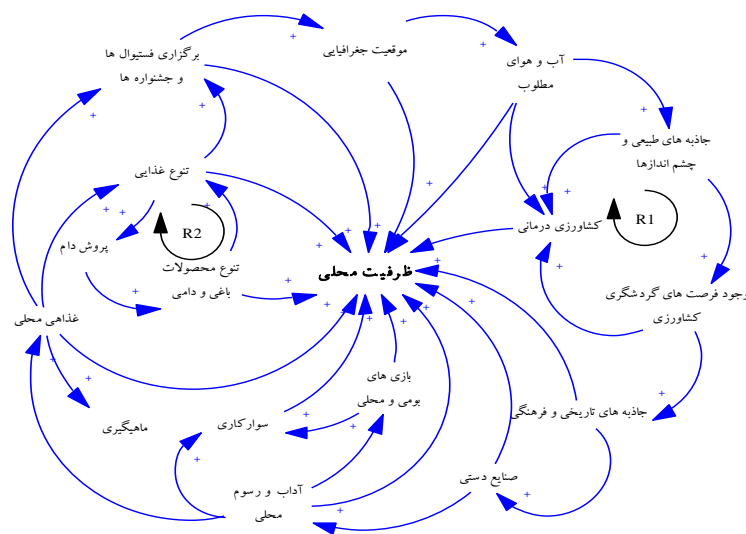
برگزاری فستیوال ها
و جشنواره ها

موقعیت جغرافیایی

آب و هوای
مطلوب

جاذبه های طبیعی و
چشم اندازها

تنوع غذایی

R2

پرورش دام

تنوع محصولات
باغی و دامی

ظرفیت محلی

کشاورزی درمانی

R1

وجود فرصت های گردشگری
کشاورزی

غذاهی محلی

بازی های
بومی و محلی

سوارکاری

ماهیگیری

جاذبه های تاریخی و فرهنگی

صنایع دستی

آداب و رسوم
محلی

+
+
+
+
+
+
+
+
+
+
+
+
+
+
+
+
+
+
+
+
+
+
+
+
+
+
+
+